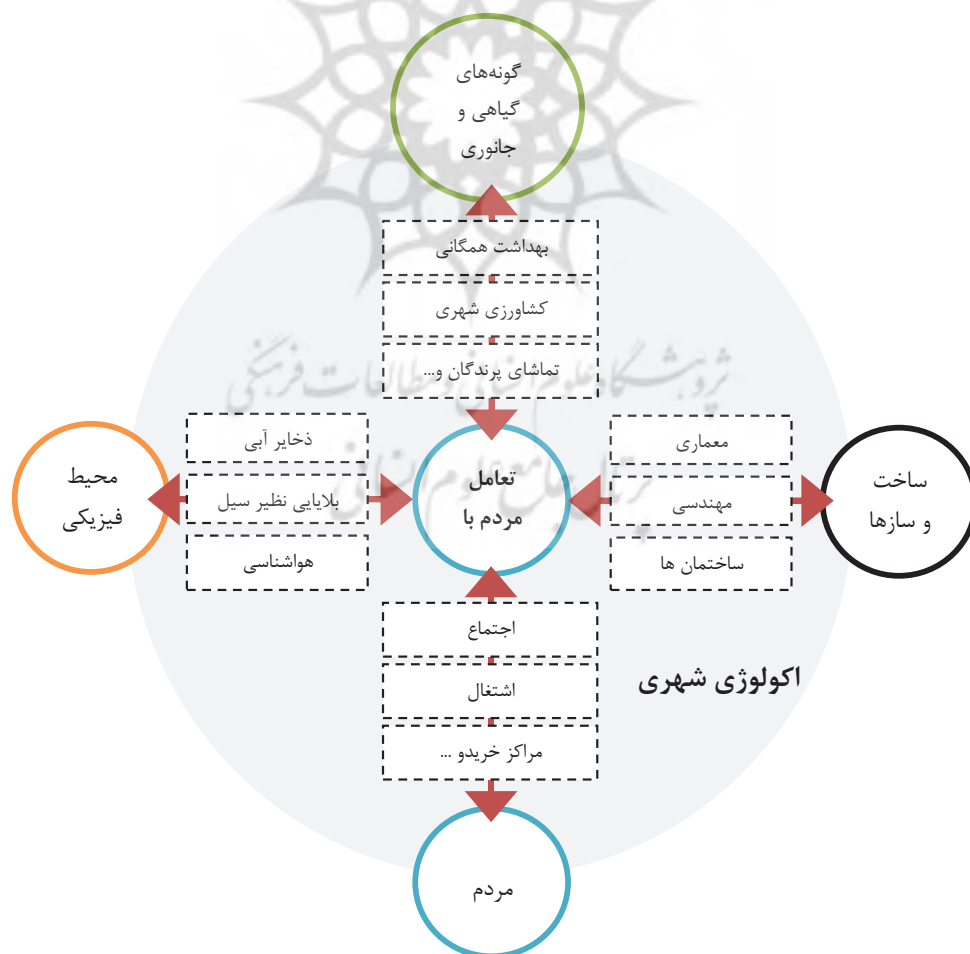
گونه‌های
گیاهی و
جانوری

بهداشت همگانی

کشاورزی شهری

تماشای پرندگان و...

ذخایر آبی

بلایایی نظیر سیل

هواشناسی

محیط
فیزیکی

تعامل
مردم با

معماری

مهندسی

ساختمان ها

ساخت
و سازها

اجتماع

اشتغال

مراکز خریدو ...

اکولوژی شهری

مردم

پژوهشگاه علوم انسانی و مطالعات فرهنگی
پرتال جامع علوم انسانی